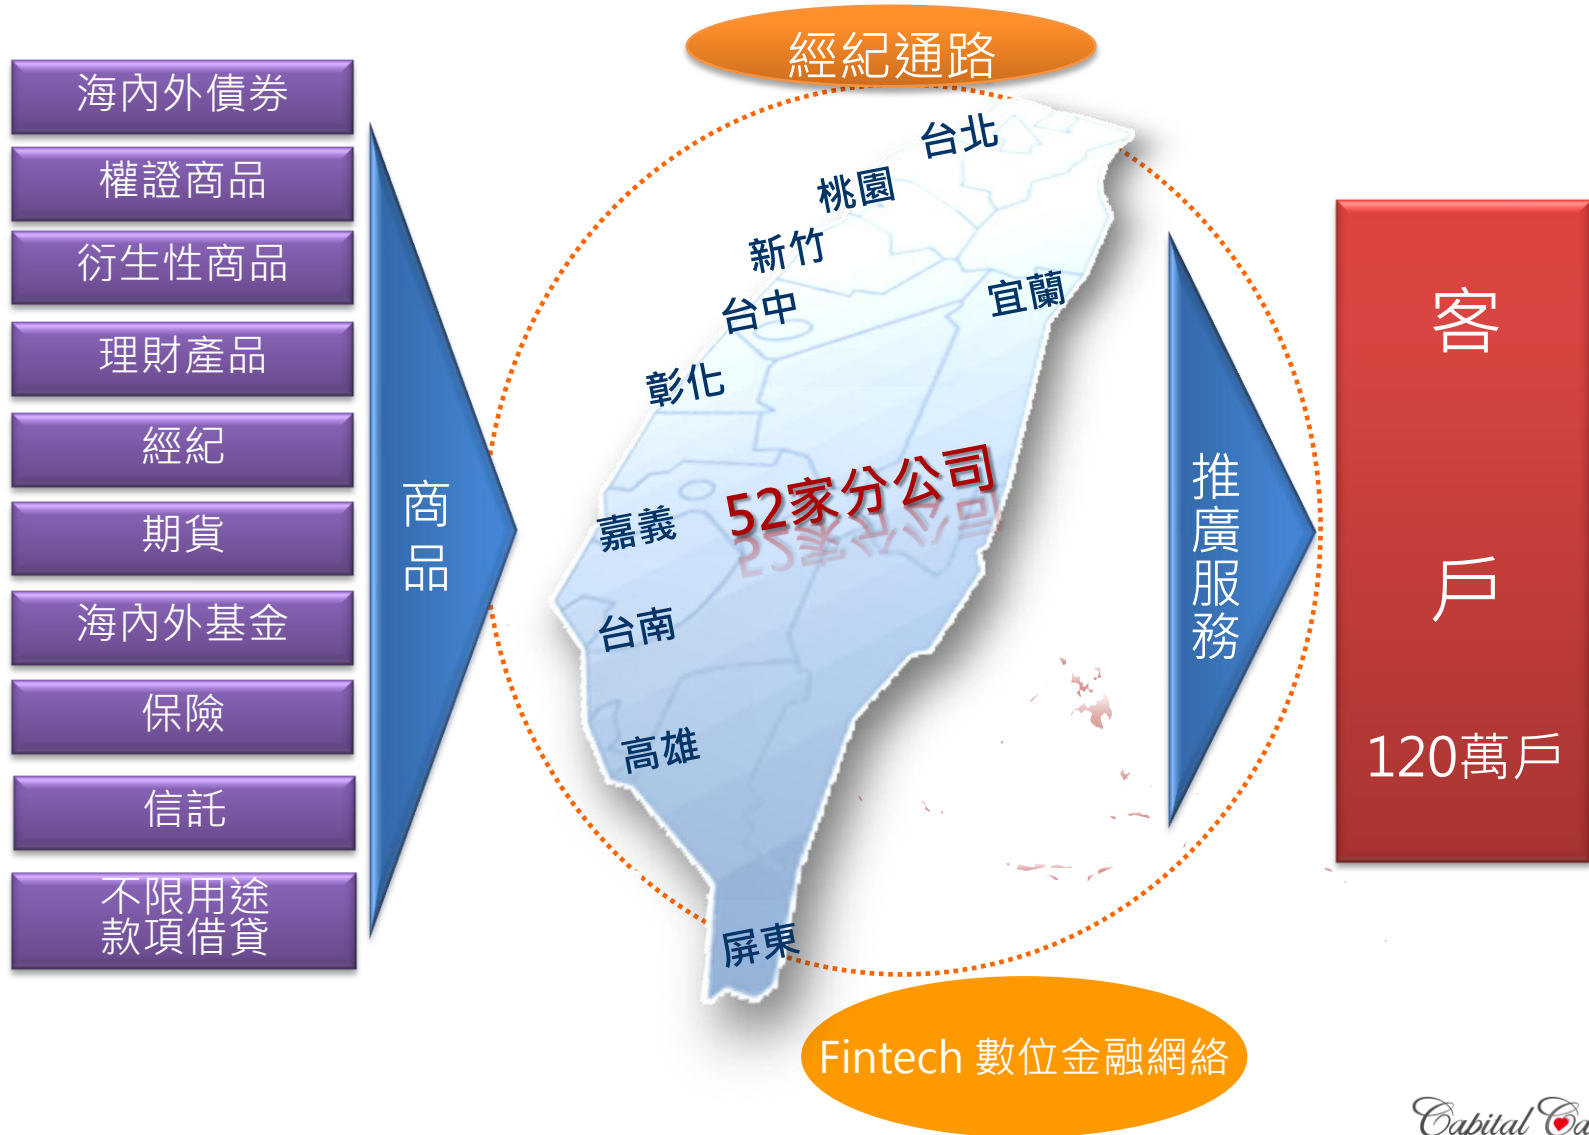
海內外債券

權證商品

衍生性商品

理財產品

經紀

期貨

海內外基金

保險

信託

不限用途款項借貸

商品

經紀通路

台北

桃園

新竹

台中

宜蘭

彰化

52家分公司

嘉義

台南

高雄

屏東

Fintech 數位金融網絡

推廣服務

客

戶

120萬戶

Capital Ca